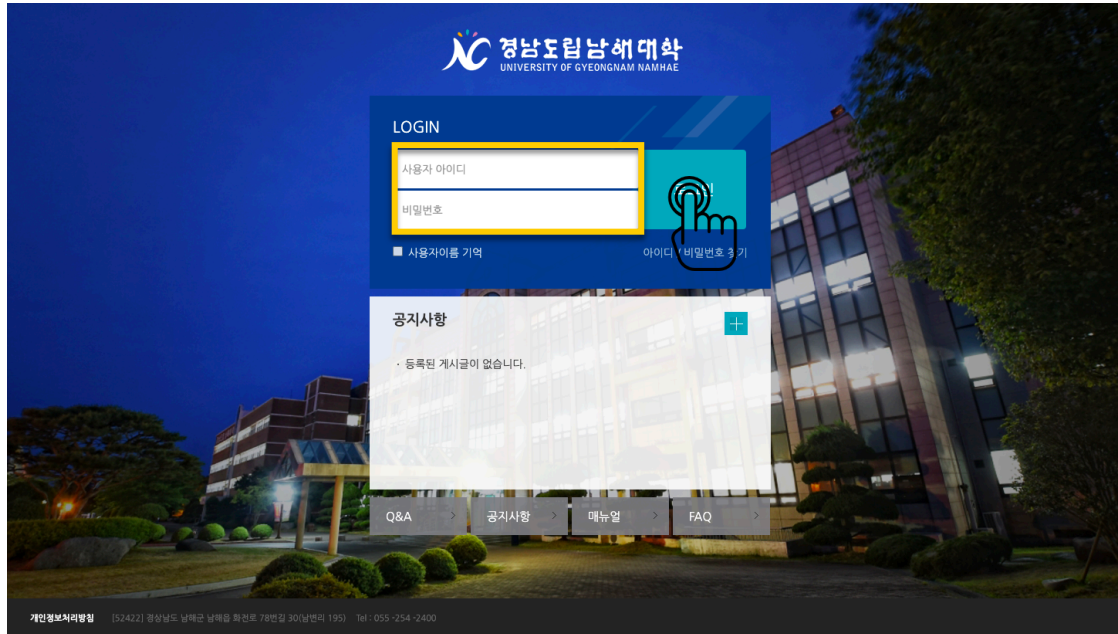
경남도립남해대학
UNIVERSITY OF GYEONGNAM NAMHAE

LOGIN

사용자 아이디

비밀번호

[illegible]

사용자이름 기억

아이디 / 비밀번호 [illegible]기

공지사항

+

· 등록된 게시글이 없습니다.

Q&A >

공지사항 >

매뉴얼 >

FAQ >

개인정보처리방침 [52422] 경상남도 남해군 남해읍 화전로 78번길 30(남변리 195) Tel : 055 -254 -2400